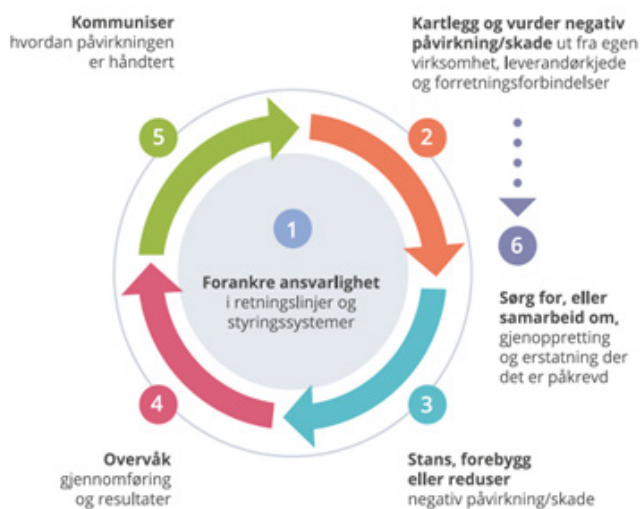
Kommuniser
hvordan påvirkningen er håndtert

5

Kartlegg og vurder negativ påvirkning/skade ut fra egen virksomhet, leverandørkjede og forretningsforbindelser

2

1

Forankre ansvarlighet i retningslinjer og styringssystemer

6

Sørg for, eller samarbeid om, gjenoppretting og erstatning der det er påkrevd

4

3

Overvåk
gjennomføring og resultater

Stans, forebygg eller reduser
negativ påvirkning/skade